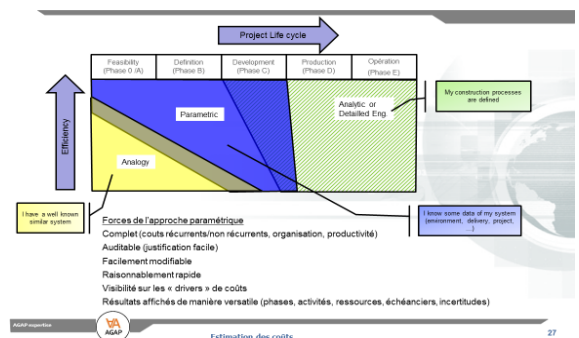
Project Life cycle

Feasibility (Phase 0 /A)

Definition (Phase B)

Development (Phase C)

Production (Phase D)

Operation (Phase E)

Efficiency

Parametric

Analytic or Detailed Eng

My construction processes are defined

Analogy

I have a well known similar system

I know some data of my system (environment, delivery, project, ...)

Forces de l'approche paramétrique

Complet (couts récurrents/non récurrents, organisation, productivité)

Auditable (justification facile)

Facilement modifiable

Raisonnablement rapide

Visibilité sur les « drivers » de coûts

Résultats affichés de manière versatile (phases, activités, ressources, échéanciers, incertitudes)

AGAP expertise

AGAP

Estimation des coûts

27